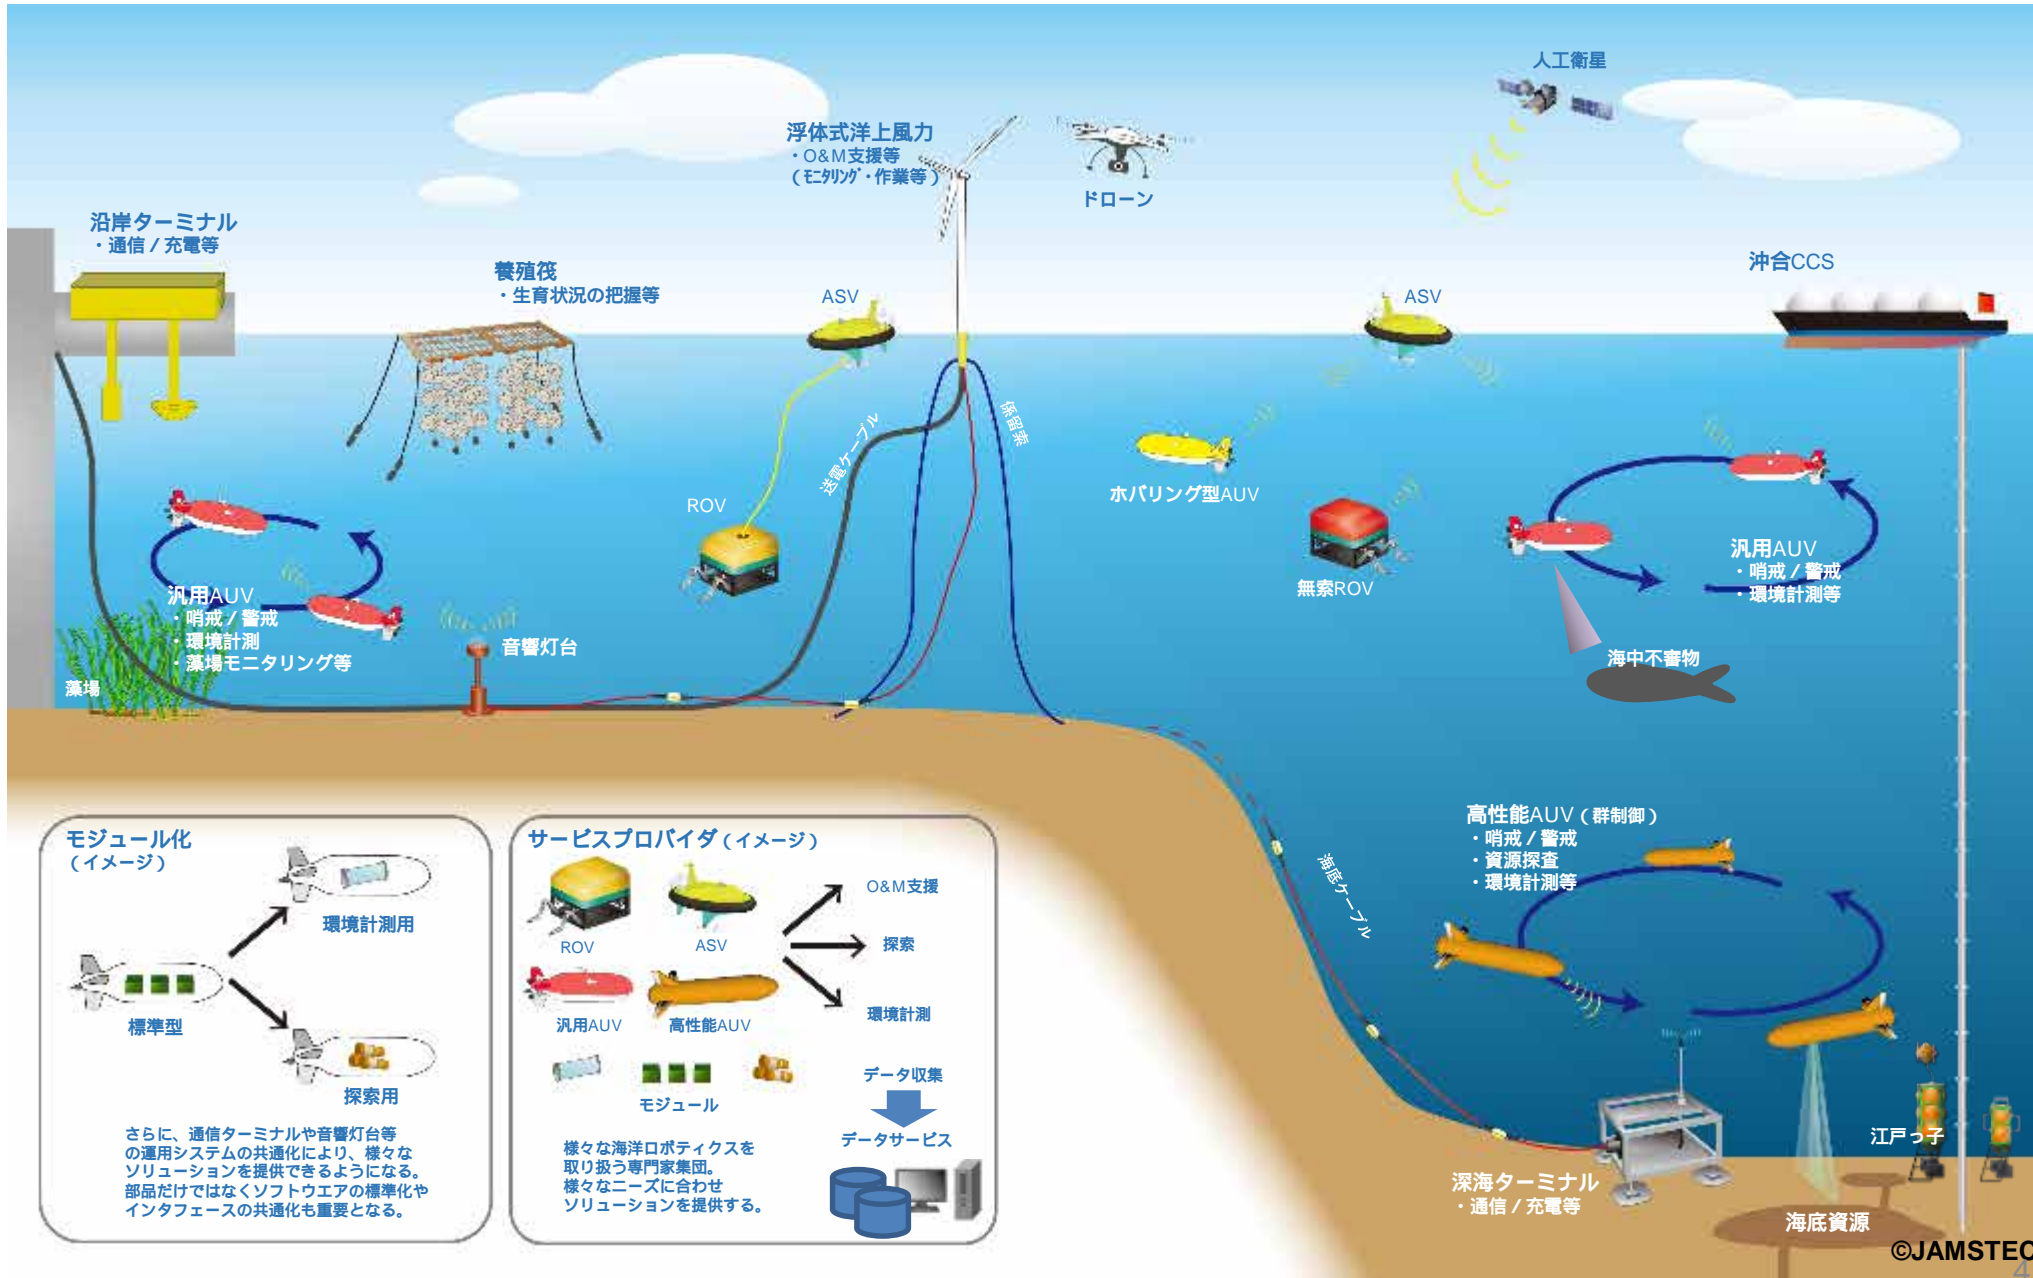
人工衛星

浮体式洋上風力
・O&M支援等
（ﾓﾆﾀﾘﾝｸﾞ・作業等）

ドローン

沿岸ターミナル
・通信／充電等

養殖筏
・生育状況の把握等

ASV

ASV

沖合CCS

送電ケーブル

係留索

ROV

ホバリング型AUV

無索ROV

汎用AUV
・哨戒／警戒
・環境計測等

汎用AUV
・哨戒／警戒
・環境計測
・藻場モニタリング等

藻場

音響灯台

海中不審物

海底ケーブル

高性能AUV（群制御）
・哨戒／警戒
・資源探査
・環境計測等

モジュール化
（イメージ）

環境計測用

標準型

探索用

さらに、通信ターミナルや音響灯台等の運用システムの共通化により、様々なソリューションを提供できるようになる。部品だけではなくソフトウエアの標準化やインタフェースの共通化も重要となる。

サービスプロバイダ（イメージ）

ROV

ASV

O&M支援

探索

汎用AUV

高性能AUV

環境計測

モジュール

データ収集

データサービス

様々な海洋ロボティクスを取り扱う専門家集団。様々なニーズに合わせソリューションを提供する。

江戸っ子

深海ターミナル
・通信／充電等

海底資源

©JAMSTEC